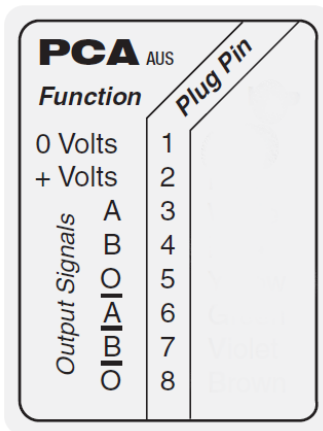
PCA AUS

Function

Plug Pin

| Function | | Plug Pin |
|---|---|---|
| 0 Volts | | 1 |
| + Volts | | 2 |
| Output Signals | A | 3 |
| | B | 4 |
| | O | 5 |
| | $\overline{A}$ | 6 |
| | $\overline{B}$ | 7 |
| | $\overline{O}$ | 8 |